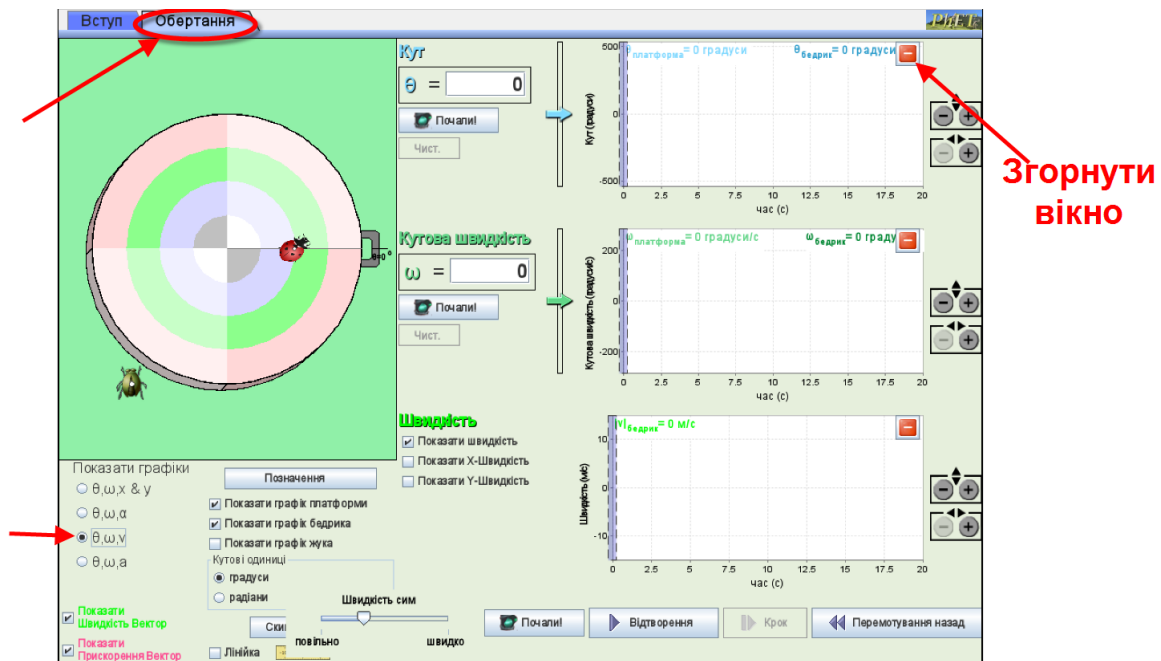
Вступ Обертання

PhET

Кут

$\theta$ = 0

Почали!

Чист.

Кутова швидкість

$\omega$ = 0

Почали!

Чист.

Швидкість

Показати швидкість

Показати X-Швидкість

Показати Y-Швидкість

$\theta_{платформа}$= 0 градуси $\theta_{бедрик}$= 0 градуси

500

0

-500

Кут (градуси)

0 2.5 5 7.5 10 12.5 15 17.5 20

час (с)

$\omega_{платформа}$= 0 градуси/с $\omega_{бедрик}$= 0 граду

200

0

-200

Кутова швидкість (градуси/с)

0 2.5 5 7.5 10 12.5 15 17.5 20

час (с)

$|v|_{бедрик}$= 0 м/с

10

0

-10

Швидкість (м/с)

0 2.5 5 7.5 10 12.5 15 17.5 20

час (с)

Згорнути вікно

Показати графіки

θ,ω,x & y

θ,ω,α

θ,ω,v

θ,ω,a

Позначення

Показати графік платформи

Показати графік бедрика

Показати графік жука

Кутові одиниці

градуси

радіани

Швидкість сим

повільно швидко

Показати Швидкість Вектор

Показати Прискорення Вектор

Лінійка

Ски

Почали!

Відтворення

Крок

Перемотування назад